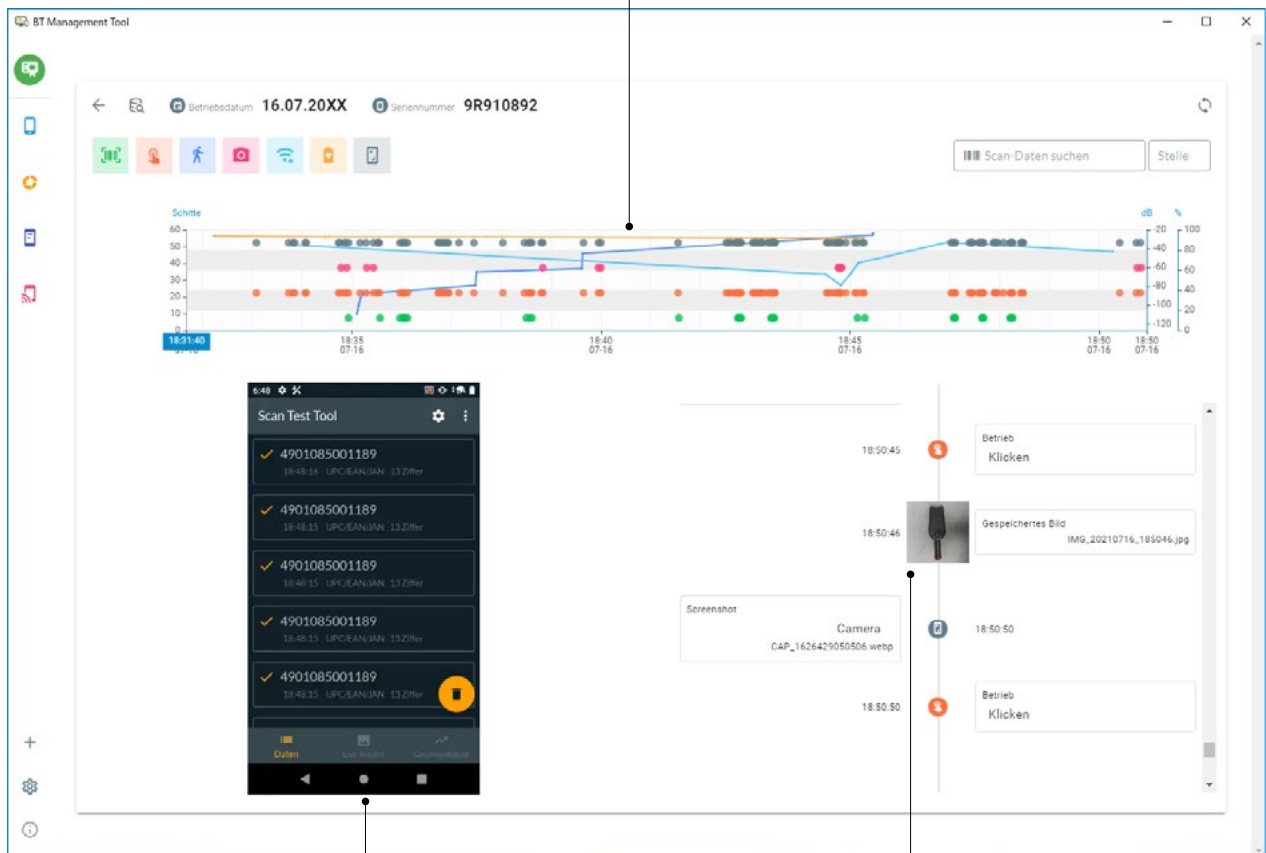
BT Management Tool

Betriebsdatum 16.07.20XX Seriennummer 9R910892

Scan-Daten suchen
Stelle

Schitte
dB %
60
50
40
30
20
10
0
-20
-40
-60
-80
-100
-120
100
80
60
40
20
0
18:31:40
18:35 07-16
18:40 07-16
18:45 07-16
18:50 07-16
18:50 07-16

6:48
Scan Test Tool
4901085001189
18:48:16 UPC/EAN/JAN 13 Ziffer
4901085001189
18:48:15 UPC/EAN/JAN 13 Ziffer
4901085001189
18:48:15 UPC/EAN/JAN 13 Ziffer
4901085001189
18:48:15 UPC/EAN/JAN 13 Ziffer
4901085001189
18:48:15 UPC/EAN/JAN 13 Ziffer
Daten
Live Ansicht
Geschwindigkeit

18:50:45
Betrieb
Klicken
18:50:46
Gespeichertes Bild
IMG_20210716_185046.jpg
Screenshot
Camera
CAP_1626429050506.webp
18:50:50
18:50:50
Betrieb
Klicken